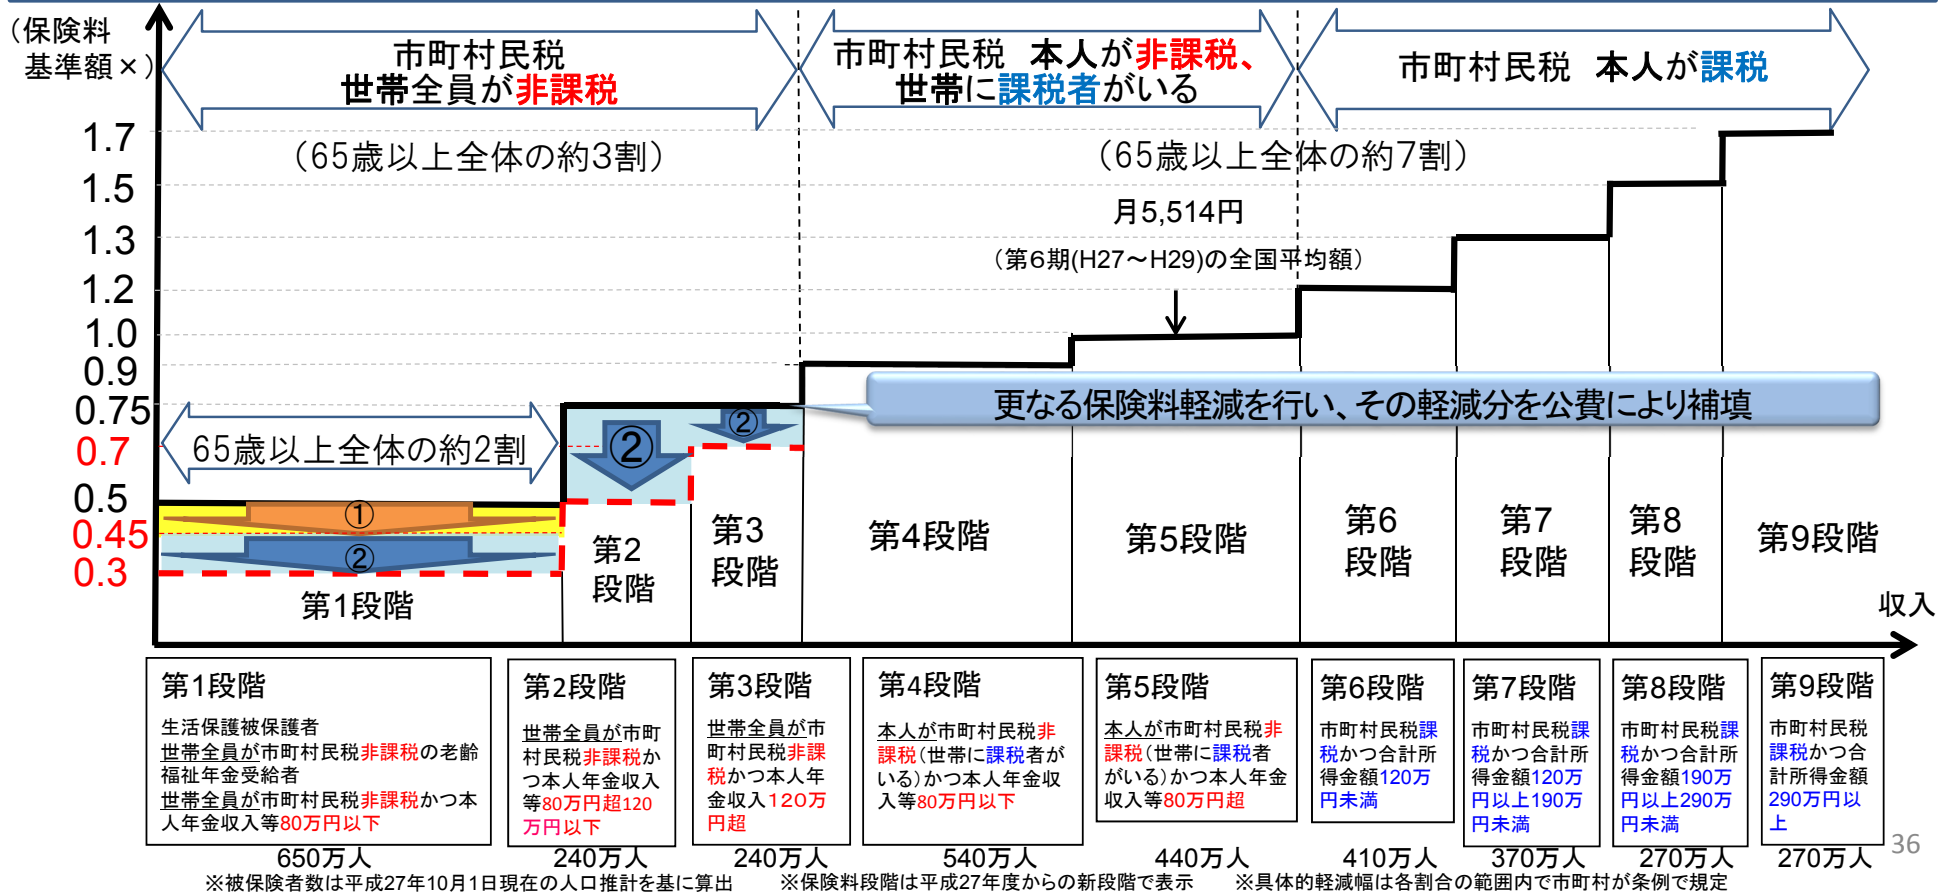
（保険料基準額×）

市町村民税
世帯全員が非課税

市町村民税　本人が非課税、
世帯に課税者がいる

市町村民税　本人が課税

1.7
1.5
1.3
1.2
1.0
0.9
0.75
0.7
0.5
0.45
0.3

（65歳以上全体の約3割）

（65歳以上全体の約7割）

月5,514円

（第6期(H27～H29)の全国平均額）

更なる保険料軽減を行い、その軽減分を公費により補填

65歳以上全体の約2割

①
②
②
②

第1段階
第2段階
第3段階
第4段階
第5段階
第6段階
第7段階
第8段階
第9段階

収入

| 第1段階 | 第2段階 | 第3段階 | 第4段階 | 第5段階 | 第6段階 | 第7段階 | 第8段階 | 第9段階 |
|---|---|---|---|---|---|---|---|---|
| 生活保護被保護者<br>世帯全員が市町村民税非課税の老齢福祉年金受給者<br>世帯全員が市町村民税非課税かつ本人年金収入等80万円以下 | 世帯全員が市町村民税非課税かつ本人年金収入等80万円超120万円以下 | 世帯全員が市町村民税非課税かつ本人年金収入120万円超 | 本人が市町村民税非課税（世帯に課税者がいる）かつ本人年金収入等80万円以下 | 本人が市町村民税非課税（世帯に課税者がいる）かつ本人年金収入等80万円超 | 市町村民税課税かつ合計所得金額120万円未満 | 市町村民税課税かつ合計所得金額120万円以上190万円未満 | 市町村民税課税かつ合計所得金額190万円以上290万円未満 | 市町村民税課税かつ合計所得金額290万円以上 |
| 650万人 | 240万人 | 240万人 | 540万人 | 440万人 | 410万人 | 370万人 | 270万人 | 270万人 |

36

※被保険者数は平成27年10月1日現在の人口推計を基に算出　※保険料段階は平成27年度からの新段階で表示　※具体的軽減幅は各割合の範囲内で市町村が条例で規定